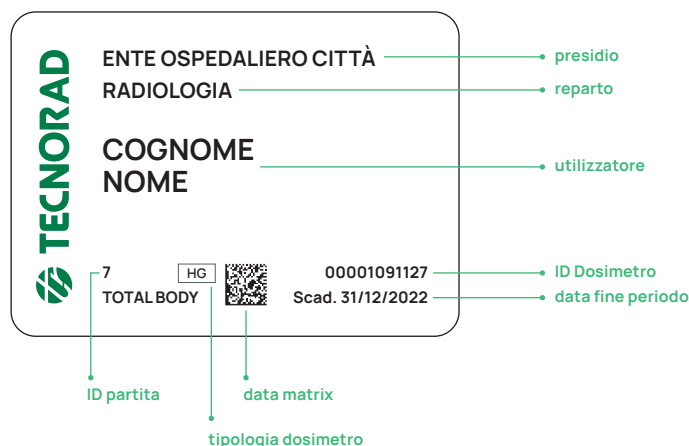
TECNORAD

ENTE OSPEDALIERO CITTÀ
presidio

RADIOLOGIA
reparto

COGNOME
NOME
utilizzatore

7 HG
TOTAL BODY

00001091127
ID Dosimetro

Scad. 31/12/2022
data fine periodo

ID partita

data matrix

tipologia dosimetro